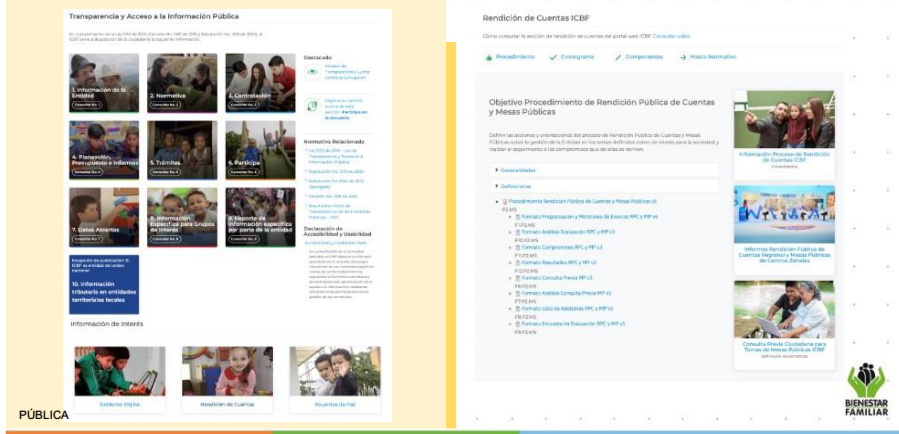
Transparencia y Acceso a la Información Pública

1. Información de la Entidad
2. Normativa
3. Contratación
4. Planeación, Presupuesto e Informes
5. Trámites
6. Participa
7. Datos Abiertos
8. Información específica para Grupos de Interés
9. Reporte de información específica por parte de la entidad
10. Información tributaria en entidades territoriales locales

Destacado
Normativa Relacionada
Declaración de Accesibilidad y Usabilidad

Información de Interés
Gobierno Digital
Rendición de Cuentas
Acuerdo de Paz

PÚBLICA

Rendición de Cuentas ICBF
Cómo consultar la sección de rendición de cuentas del portal web ICBF Consultar video
Procedimiento
Cronograma
Componentes
Marco Normativo

Objetivo Procedimiento de Rendición Pública de Cuentas y Mesas Públicas

Generalidades
Definiciones
Procedimiento Rendición Pública de Cuentas y Mesas Públicas v1
Formato Programación y Monitoreo de Eventos RPC y MP v1
Formato Análisis Evaluación RPC y MP v1
Formato Compromisos RPC y MP v1
Formato Resultados RPC y MP v1
Formato Consulta Previa MP v1
Formato Análisis Consulta Previa MP v1
Formato Lista de Asistentes RPC y MP v1
Formato Encuesta de Evaluación RPC y MP v1

Información Proceso de Rendición de Cuentas ICBF
Informes Rendición Pública de Cuentas Regional y Mesas Públicas de Centros Zonales
Consulta Previa Ciudadana para Temas de Mesas Públicas ICBF

BIENESTAR FAMILIAR